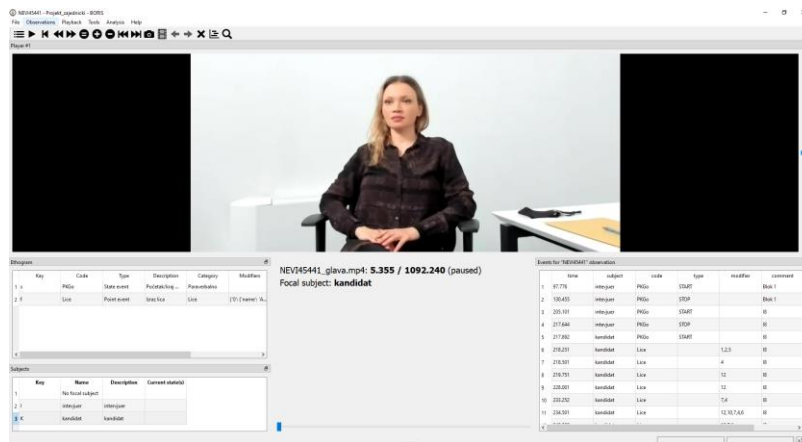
NEVI45441 - Projekt_zajednicki - BORIS

File Observations Playback Tools Analysis Help

Player #1

Ethogram

| | Key | Code | Type | Description | Category | Modifiers |
|---|---|---|---|---|---|---|
| 1 | x | PKGo | State event | Početak/kraj... | Ponavaljaku | |
| 2 | f | Lice | Point event | Izraz lica | Lice | {'0': {'name': 'A... |

Subjects

| | Key | Name | Description | Current state(s) |
|---|---|---|---|---|
| 1 | | No focal subject | | |
| 2 | i | intervjuer | intervjuer | |
| 3 | k | kandidat | kandidat | |

NEVI45441_glava.mp4: 5.355 / 1092.240 (paused)
Focal subject: kandidat

Events for "NEVI45441" observation

| | time | subject | code | type | modifier | comment |
|---|---|---|---|---|---|---|
| 1 | 97.776 | intervjuer | PKGo | START | | Blok 1 |
| 2 | 130.453 | intervjuer | PKGo | STOP | | Blok 1 |
| 3 | 205.101 | intervjuer | PKGo | START | | B |
| 4 | 217.644 | intervjuer | PKGo | STOP | | B |
| 5 | 217.892 | kandidat | PKGo | START | | B |
| 6 | 218.251 | kandidat | Lice | | 1,2,5 | B |
| 7 | 218.501 | kandidat | Lice | | 4 | B |
| 8 | 218.751 | kandidat | Lice | | 12 | B |
| 9 | 228.001 | kandidat | Lice | | 12 | B |
| 10 | 233.252 | kandidat | Lice | | 7,4 | B |
| 11 | 234.501 | kandidat | Lice | | 12,10,7,4,6 | B |